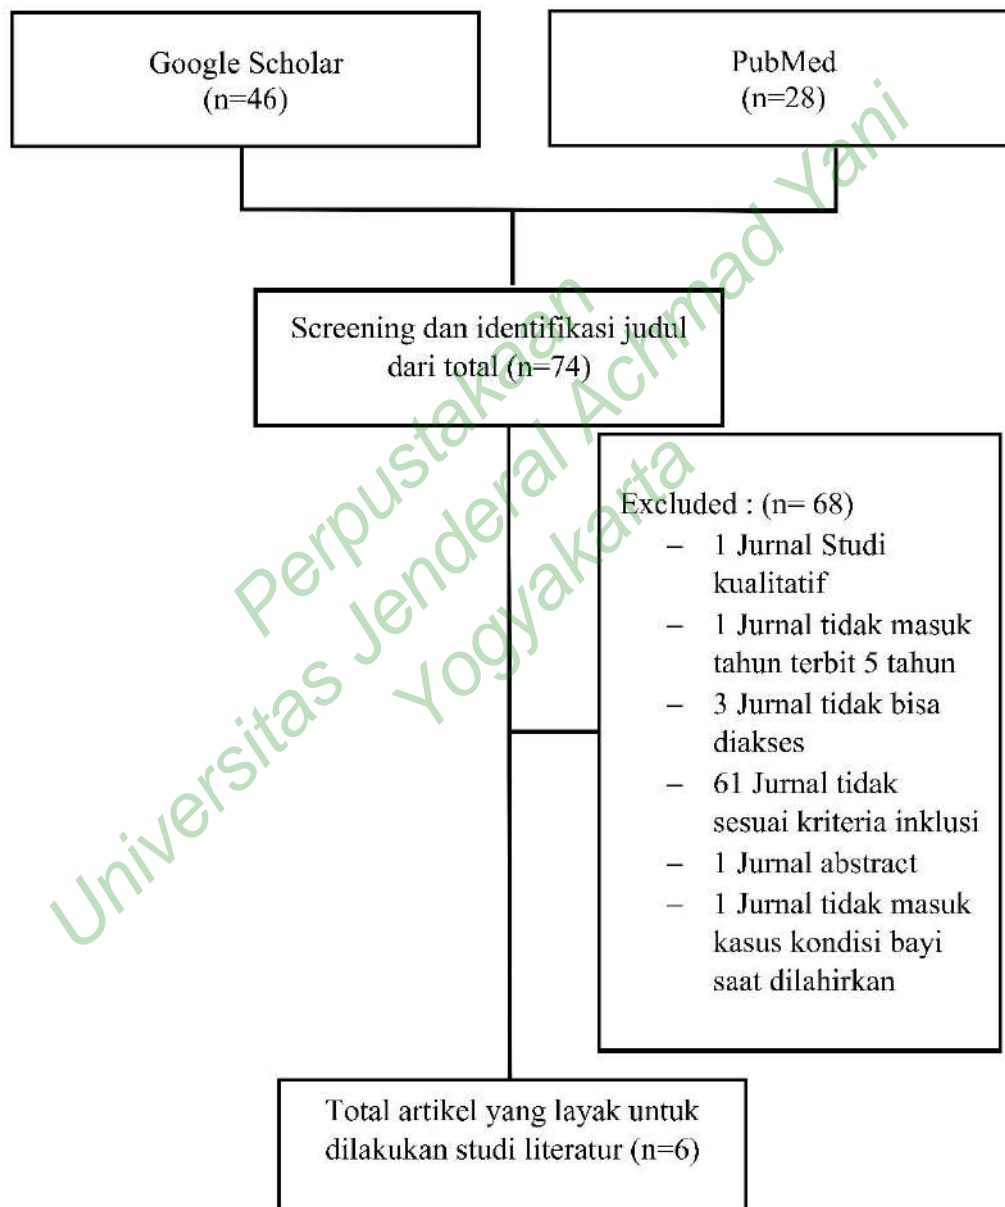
Google Scholar
(n=46)

PubMed
(n=28)

Screening dan identifikasi judul dari total (n=74)

Excluded : (n= 68)
– 1 Jurnal Studi kualitatif
– 1 Jurnal tidak masuk tahun terbit 5 tahun
– 3 Jurnal tidak bisa diakses
– 61 Jurnal tidak sesuai kriteria inklusi
– 1 Jurnal abstract
– 1 Jurnal tidak masuk kasus kondisi bayi saat dilahirkan

Total artikel yang layak untuk dilakukan studi literatur (n=6)

Perpustakaan
Universitas Jenderal Achmad Yani
Yogyakarta